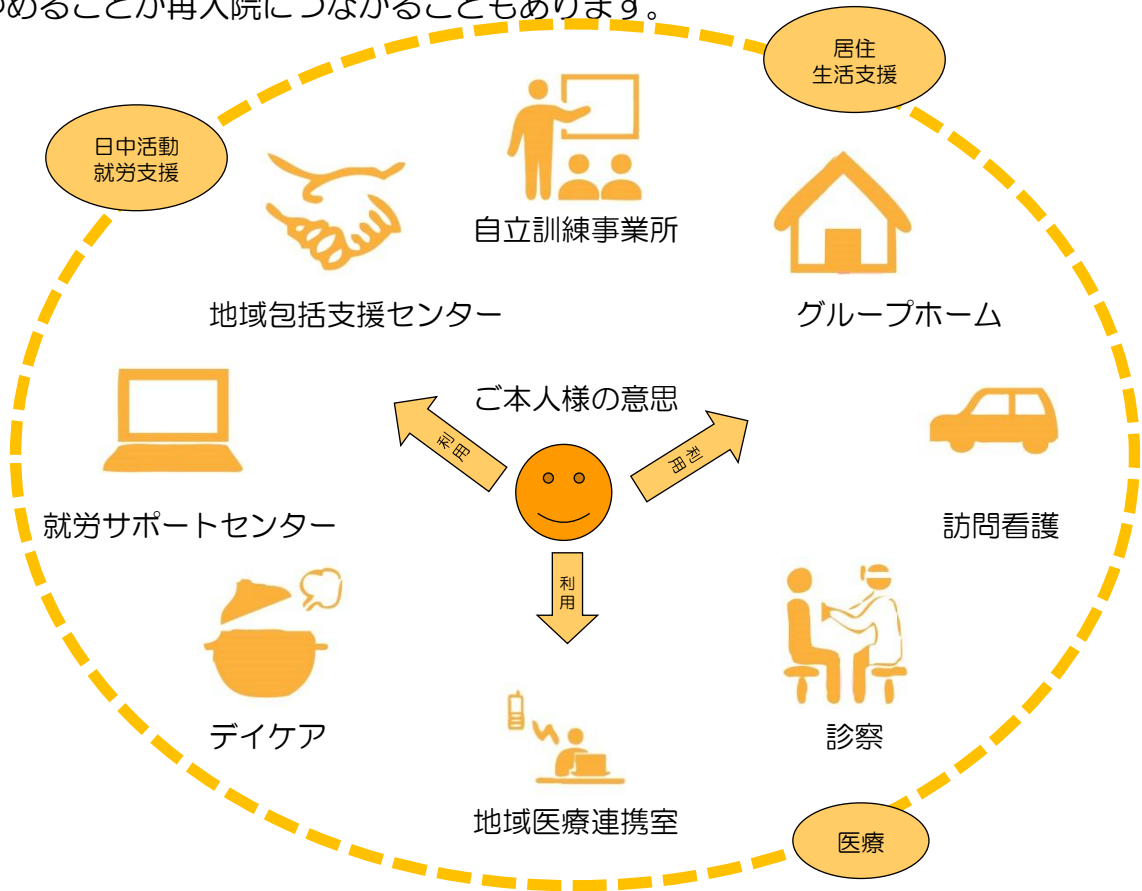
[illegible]めることが再入院につながることもあります。

居住
生活支援

日中活動
就労支援

自立訓練事業所

地域包括支援センター

グループホーム

ご本人様の意思

利用

利用

就労サポートセンター

訪問看護

利用

デイケア

診察

地域医療連携室

医療